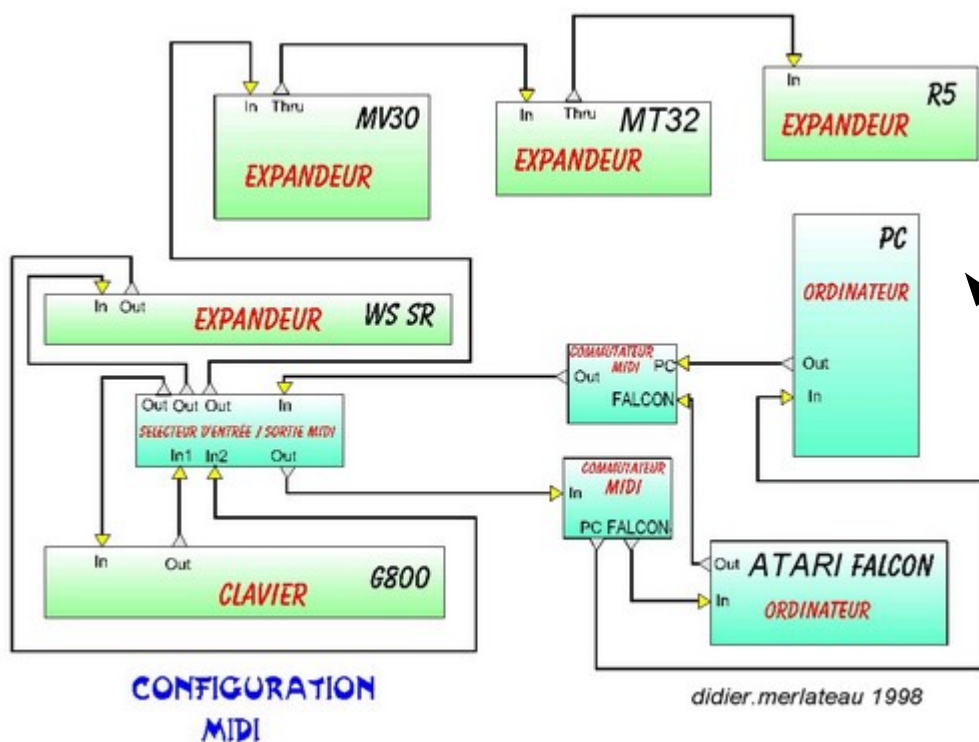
In Thru MV30
EXPANDEUR

In Thru MT32
EXPANDEUR

In R5
EXPANDEUR

PC
ORDINATEUR
Out
In

In Out
EXPANDEUR WS SR

COMMUTATEUR MIDI
Out PC
FALCON

Out Out Out In
SELECTEUR D'ENTRÉE / SORTIE MIDI
In1 In2 Out

COMMUTATEUR MIDI
In
PC FALCON

In Out
CLAVIER G800

Out ATARI FALCON
In ORDINATEUR

CONFIGURATION MIDI

didier.merlateau 1998